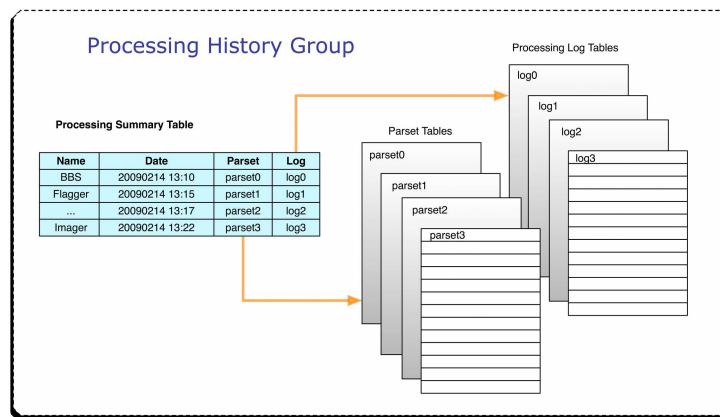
Processing History Group

Processing Summary Table

| Name | Date | Parset | Log |
|---|---|---|---|
| BBS | 20090214 13:10 | parset0 | log0 |
| Flagger | 20090214 13:15 | parset1 | log1 |
| ... | 20090214 13:17 | parset2 | log2 |
| Imager | 20090214 13:22 | parset3 | log3 |

Parset Tables

parset0

parset1

parset2

parset3

Processing Log Tables

log0

log1

log2

log3